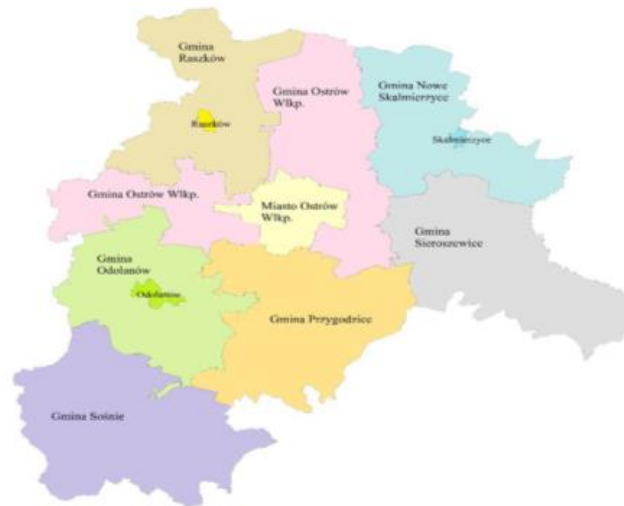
Gmina Raszków

Raszków

Gmina Ostrów Wlkp.

Gmina Nowe Skalmierzyce

Skalmierzyce

Gmina Ostrów Wlkp.

Miasto Ostrów Wlkp.

Gmina Sieroszewice

Gmina Odolanów

Odolanów

Gmina Przygodzice

Gmina Sośnie